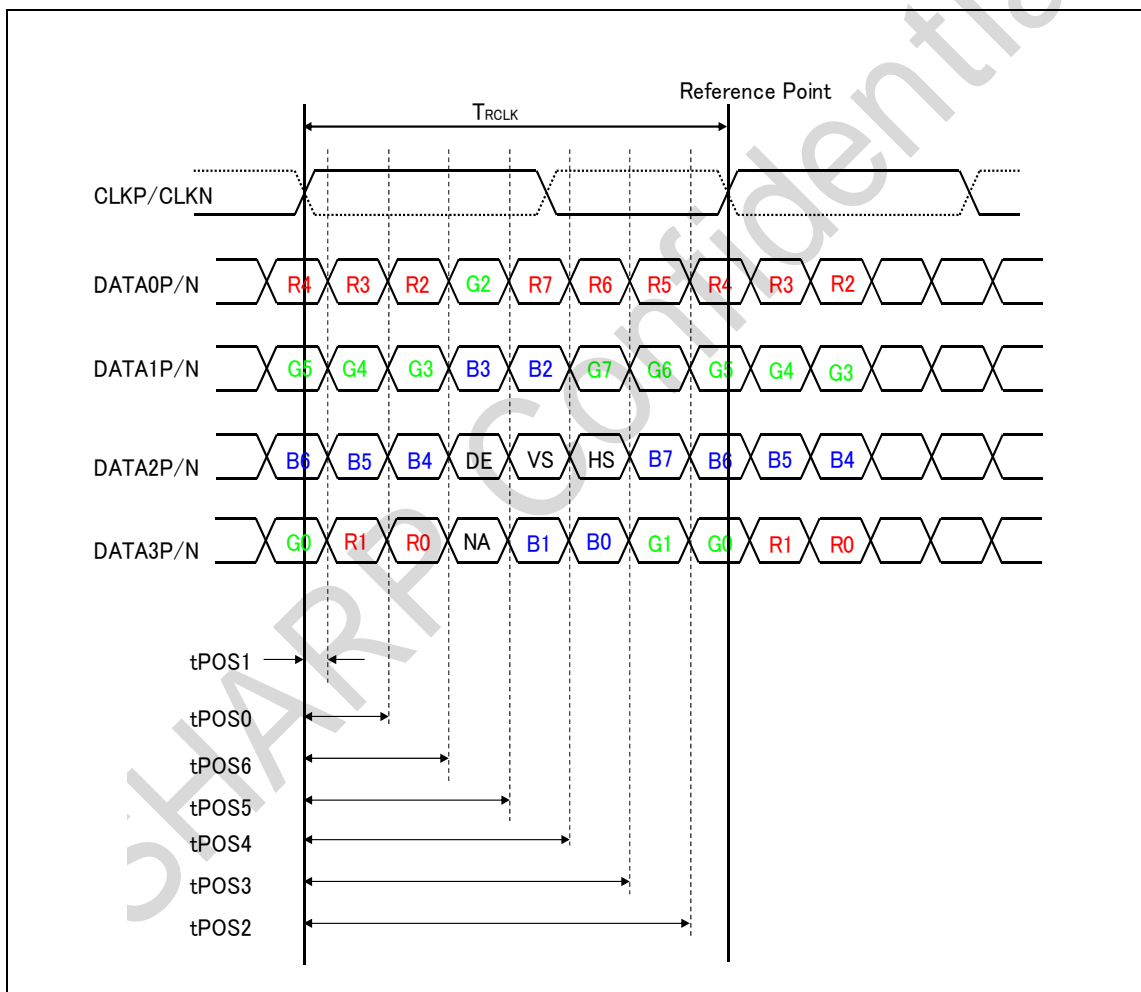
Reference Point

$T_{RCLK}$

CLKP/CLKN

DATA0P/N R4 R3 R2 G2 R7 R6 R5 R4 R3 R2

DATA1P/N G5 G4 G3 B3 B2 G7 G6 G5 G4 G3

DATA2P/N B6 B5 B4 DE VS HS B7 B6 B5 B4

DATA3P/N G0 R1 R0 NA B1 B0 G1 G0 R1 R0

tPOS1

tPOS0

tPOS6

tPOS5

tPOS4

tPOS3

tPOS2

SHARP Confidential